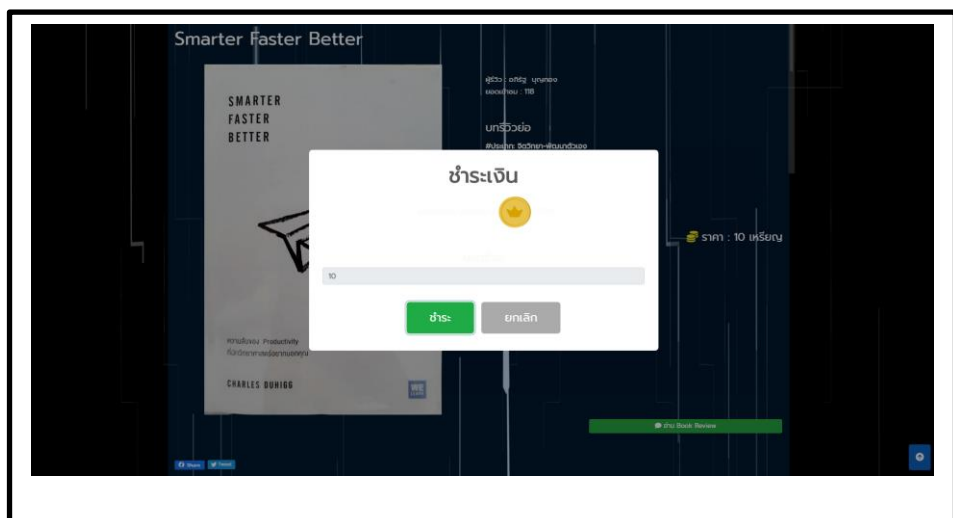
Smarter Faster Better

SMARTER FASTER BETTER

ความลับของ Productivity ที่นักจิตวิทยาต้องอยากบอกคุณ

CHARLES DUHIGG

ผู้รีวิว : อภิรัฐ บุญทอง
ยอดเข้าชม : 118

บทรีวิวย่อ

#ประเภท จิตวิทยา-พัฒนาตัวเอง

ชำระเงิน

ราคา : 10 เหรียญ

10

ชำระ

ยกเลิก

อ่าน Book Review

Share Tweet